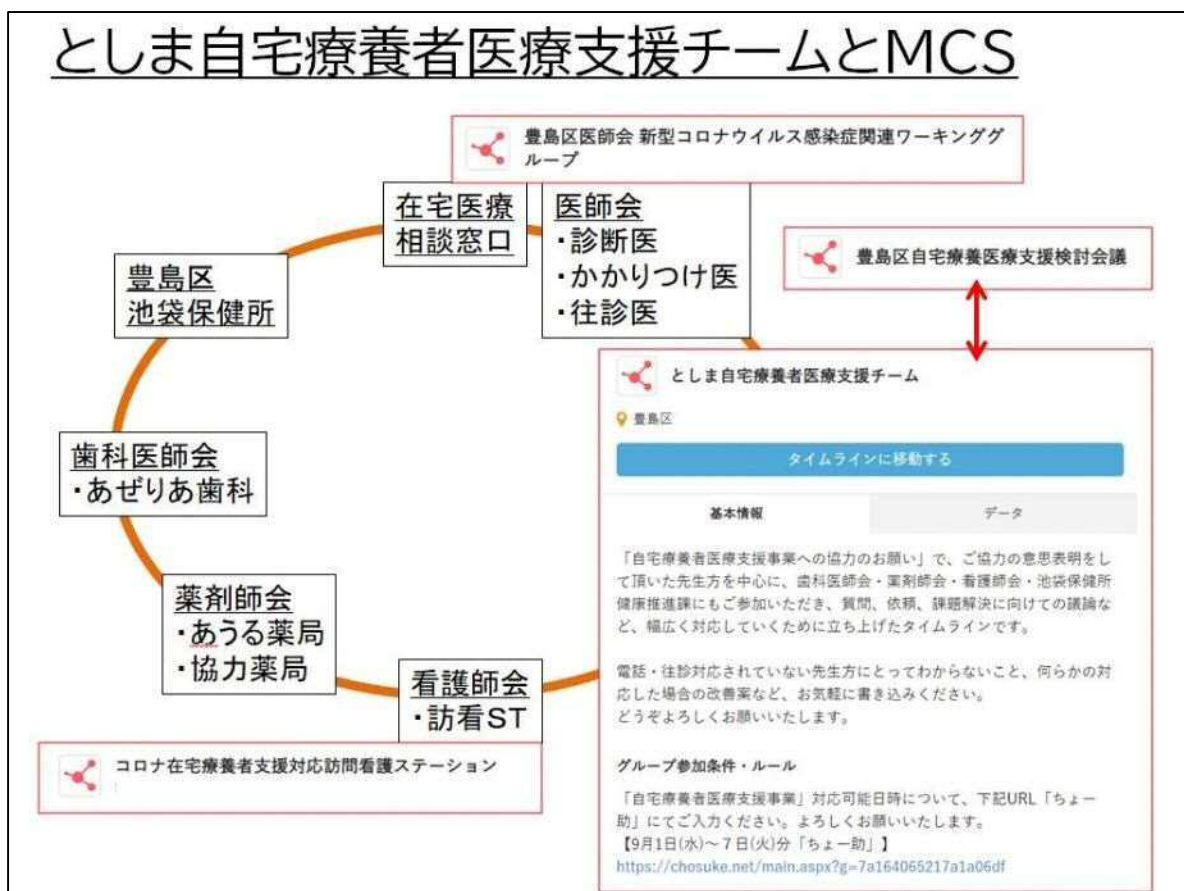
としま自宅療養者医療支援チームとMCS

豊島区医師会 新型コロナウイルス感染症関連ワーキンググループ

在宅医療
相談窓口

医師会
・診断医
・かかりつけ医
・往診医

豊島区自宅療養医療支援検討会議

豊島区
池袋保健所

歯科医師会
・あぜりあ歯科

薬剤師会
・あうる薬局
・協力薬局

看護師会
・訪看ST

コロナ在宅療養者支援対応訪問看護ステーション

としま自宅療養者医療支援チーム

豊島区

タイムラインに移動する

基本情報

データ

「自宅療養者医療支援事業への協力のお願い」で、ご協力の意思表明をして頂いた先生方を中心に、歯科医師会・薬剤師会・看護師会・池袋保健所健康推進課にもご参加いただき、質問、依頼、課題解決に向けての議論など、幅広く対応していくために立ち上げたタイムラインです。

電話・往診対応されていない先生方にとってわからないこと、何らかの対応した場合の改善案など、お気軽に書き込みください。
どうぞよろしくお願いいたします。

グループ参加条件・ルール

「自宅療養者医療支援事業」対応可能日時について、下記URL「ちょー助」にてご入力ください。よろしくお願いいたします。
【9月1日(水)～7日(火)分「ちょー助」】
https://chosuke.net/main.aspx?g=7a164065217a1a06df